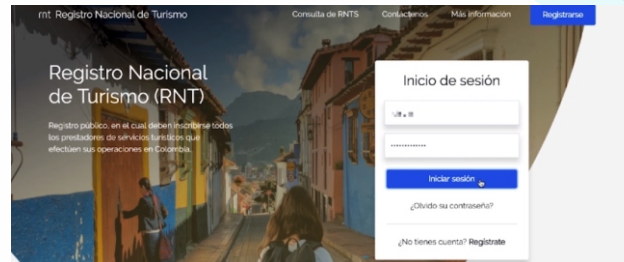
rnt Registro Nacional de Turismo

Consulta de RNTS Contáctenos Más información Registrarse

Registro Nacional de Turismo (RNT)

Registro público, en el cual deben inscribirse todos los prestadores de servicios turísticos que efectúen sus operaciones en Colombia.

Inicio de sesión

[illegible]

••••••••••••••

Iniciar sesión

¿Olvidó su contraseña?

¿No tienes cuenta? Regístrate